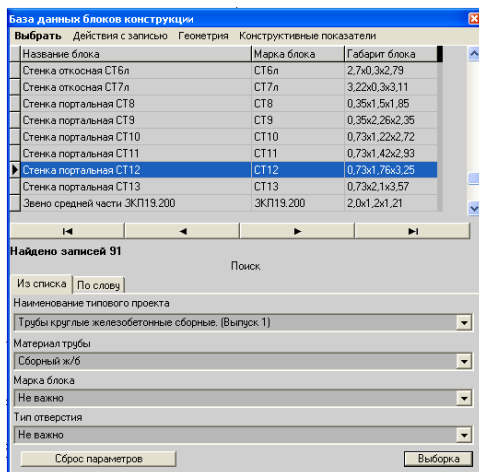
База данных блоков конструкции

Выбрать Действия с записью Геометрия Конструктивные показатели

| Название блока | Марка блока | Габарит блока |
|---|---|---|
| Стенка откосная СТ6л | СТ6л | 2,7х0,3х2,79 |
| Стенка откосная СТ7л | СТ7л | 3,22х0,3х3,11 |
| Стенка портальная СТ8 | СТ8 | 0,35х1,5х1,85 |
| Стенка портальная СТ9 | СТ9 | 0,35х2,26х2,35 |
| Стенка портальная СТ10 | СТ10 | 0,73х1,22х2,72 |
| Стенка портальная СТ11 | СТ11 | 0,73х1,42х2,93 |
| Стенка портальная СТ12 | СТ12 | 0,73х1,76х3,25 |
| Стенка портальная СТ13 | СТ13 | 0,73х2,1х3,57 |
| Звено средней части ЗКП19.200 | ЗКП19.200 | 2,0х1,2х1,21 |

Найдено записей 91

Поиск

Из списка | По слову

Наименование типового проекта

Трубы круглые железобетонные сборные. (Выпуск 1)

Материал трубы

Сборный ж/б

Марка блока

Не важно

Тип отверстия

Не важно

Сброс параметров

Выборка